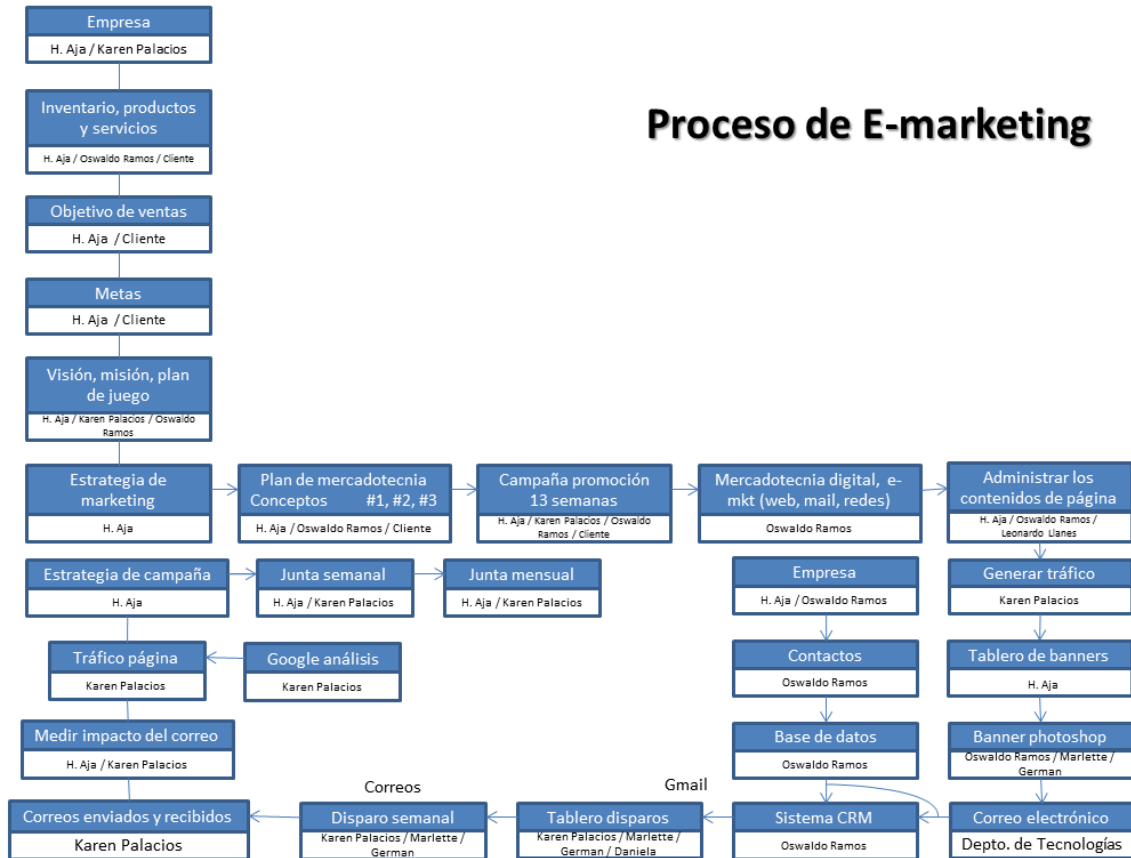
Proceso de E-marketing

Empresa
H. Aja / Karen Palacios

Inventario, productos y servicios
H. Aja / Oswaldo Ramos / Cliente

Objetivo de ventas
H. Aja / Cliente

Metas
H. Aja / Cliente

Visión, misión, plan de juego
H. Aja / Karen Palacios / Oswaldo Ramos

Estrategia de marketing
H. Aja

Plan de mercadotecnia Conceptos #1, #2, #3
H. Aja / Oswaldo Ramos / Cliente

Campaña promoción 13 semanas
H. Aja / Karen Palacios / Oswaldo Ramos / Cliente

Mercadotecnia digital, e-mkt (web, mail, redes)
Oswaldo Ramos

Administrar los contenidos de página
H. Aja / Oswaldo Ramos / Leonardo Llanes

Estrategia de campaña
H. Aja

Junta semanal
H. Aja / Karen Palacios

Junta mensual
H. Aja / Karen Palacios

Empresa
H. Aja / Oswaldo Ramos

Generar tráfico
Karen Palacios

Tráfico página
Karen Palacios

Google análisis
Karen Palacios

Contactos
Oswaldo Ramos

Tablero de banners
H. Aja

Medir impacto del correo
H. Aja / Karen Palacios

Base de datos
Oswaldo Ramos

Banner photoshop
Oswaldo Ramos / Marlette / German

Correos

Gmail

Correos enviados y recibidos
Karen Palacios

Disparo semanal
Karen Palacios / Marlette / German

Tablero disparos
Karen Palacios / Marlette / German / Daniela

Sistema CRM
Oswaldo Ramos

Correo electrónico
Depto. de Tecnologías